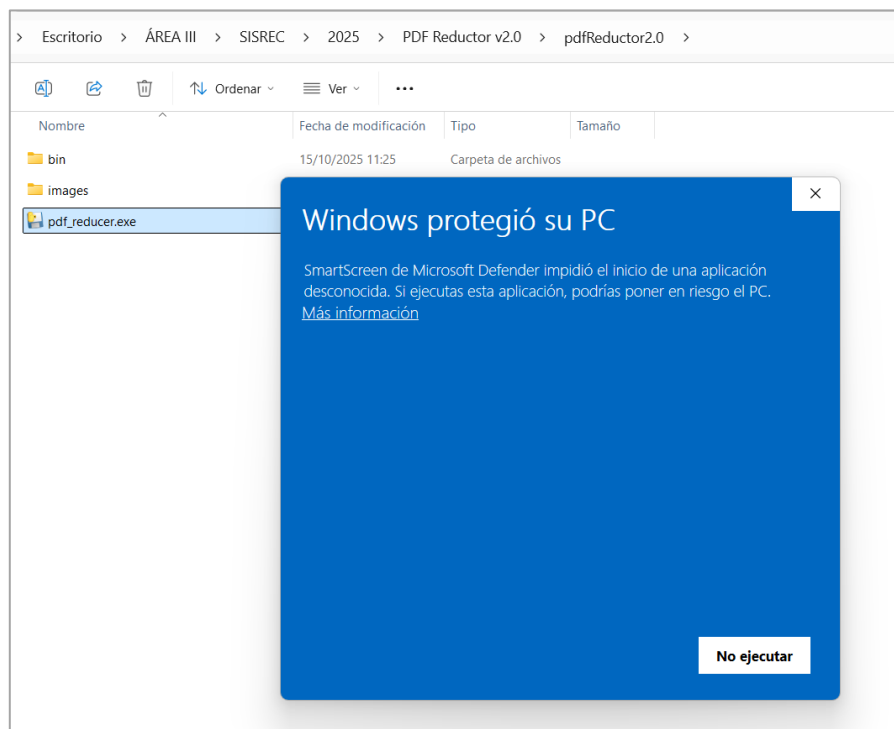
> Escritorio > ÁREA III > SISREC > 2025 > PDF Reductor v2.0 > pdfReductor2.0 >

Ordenar Ver ...

| Nombre | Fecha de modificación | Tipo | Tamaño |
|---|---|---|---|
| bin | 15/10/2025 11:25 | Carpeta de archivos | |
| images | | | |
| pdf_reducer.exe | | | |

×

Windows protegió su PC

SmartScreen de Microsoft Defender impidió el inicio de una aplicación desconocida. Si ejecutas esta aplicación, podrías poner en riesgo el PC.
Más información

No ejecutar